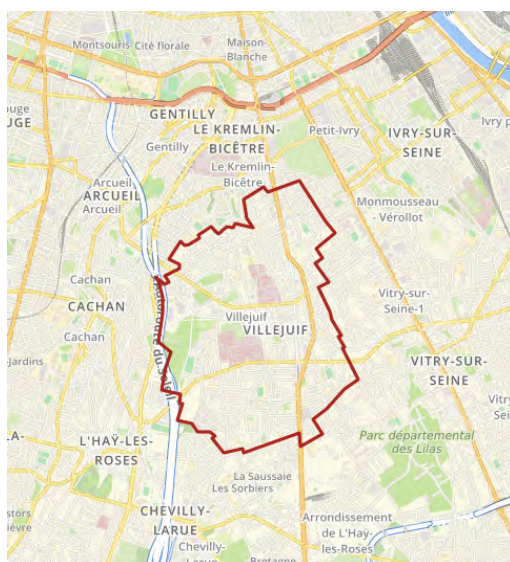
Montsouris Cité florale
Maison-Blanche
ouge
UGE
GENTILLY
LE KREMLIN-BICÊTRE
Petit-Ivry
IVRY-SUR-SEINE
Ivry p
Gentilly
Le Kremlin-Bicêtre
Arcueil
ARCUEIL
Arcueil
Monmousseau - Vérollot
Cachan
Autoroute du Sud
CACHAN
Villejuif
VILLEJUIF
Vitry-sur-Seine-1
Cachan
Jardins
VITRY-SUR-SEINE
Vitry
LA-
L'HAŸ-LES-ROSES
Parc départemental des Lilas
La Saussaie
Les Sorbiers
stors
ievre
CHEVILLY-LARUE
Chevilly-
Arrondissement de L'Haÿ-les-Roses
Bretagne